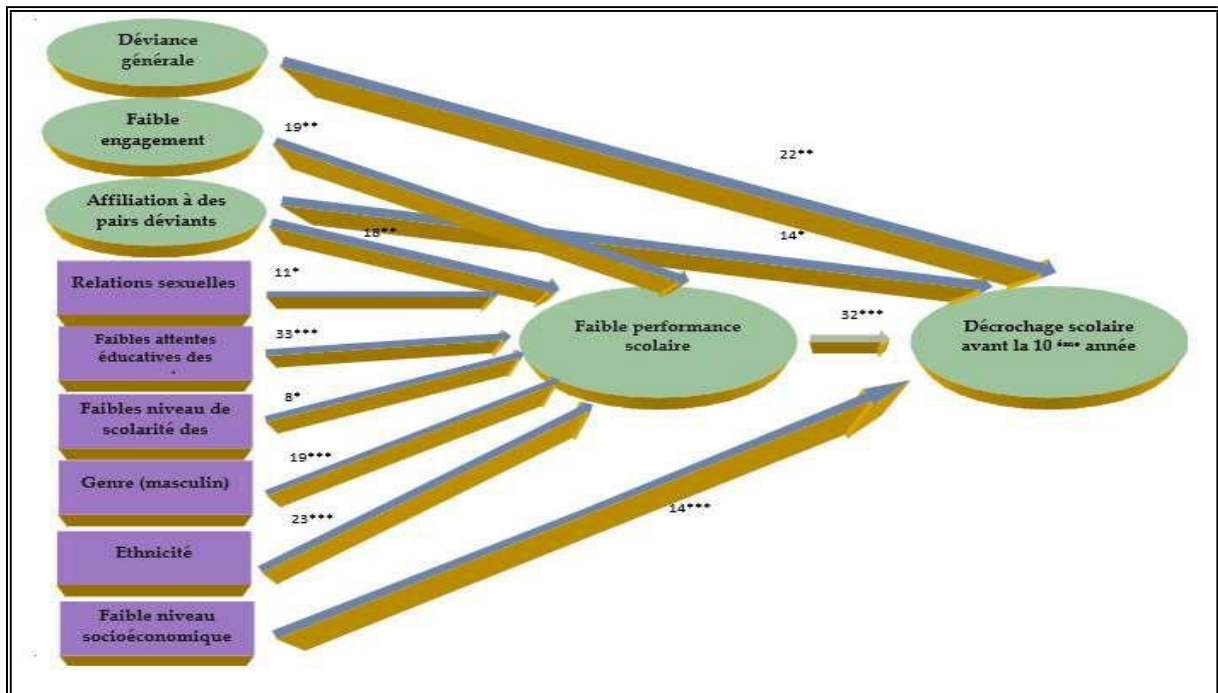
Déviance générale

Faible engagement

19**

22**

Affiliation à des pairs déviants

18**

14*

Relations sexuelles

11*

Faibles attentes éducatives des

33***

Faible performance scolaire

32***

Décrochage scolaire avant la 10 ième année

Faibles niveau de scolarité des

8*

19***

Genre (masculin)

23***

14***

Ethnicité

Faible niveau socioéconomique